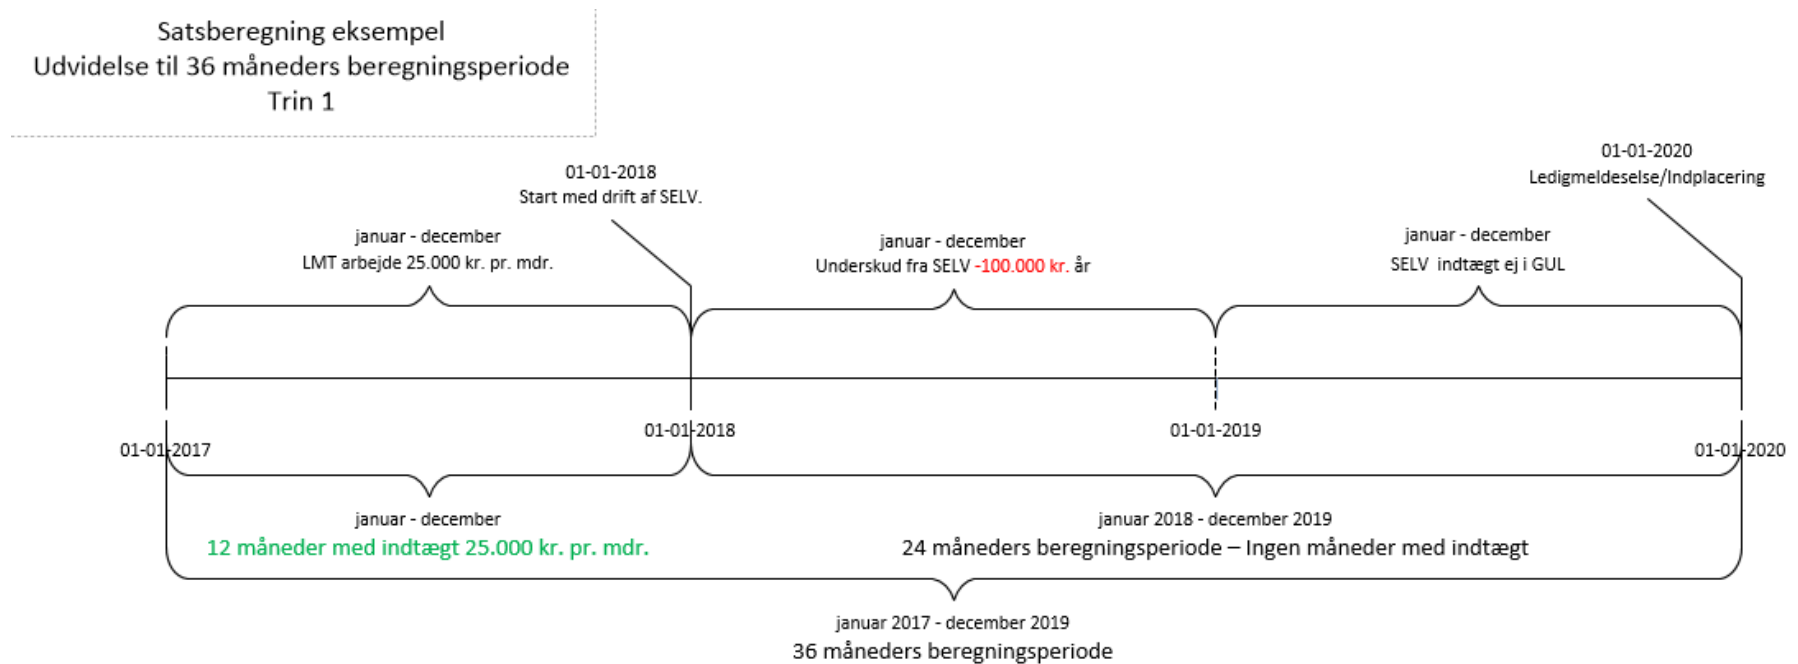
Satsberegning eksempel
Udvidelse til 36 måneders beregningsperiode
Trin 1

01-01-2018
Start med drift af SELV.

01-01-2020
Ledigmeldeselse/Indplacering

januar - december
LMT arbejde 25.000 kr. pr. mdr.

januar - december
Underskud fra SELV -100.000 kr. år

januar - december
SELV indtægt ej i GUL

01-01-2017

01-01-2018

01-01-2019

01-01-2020

januar - december
12 måneder med indtægt 25.000 kr. pr. mdr.

januar 2018 - december 2019
24 måneders beregningsperiode – Ingen måneder med indtægt

januar 2017 - december 2019
36 måneders beregningsperiode